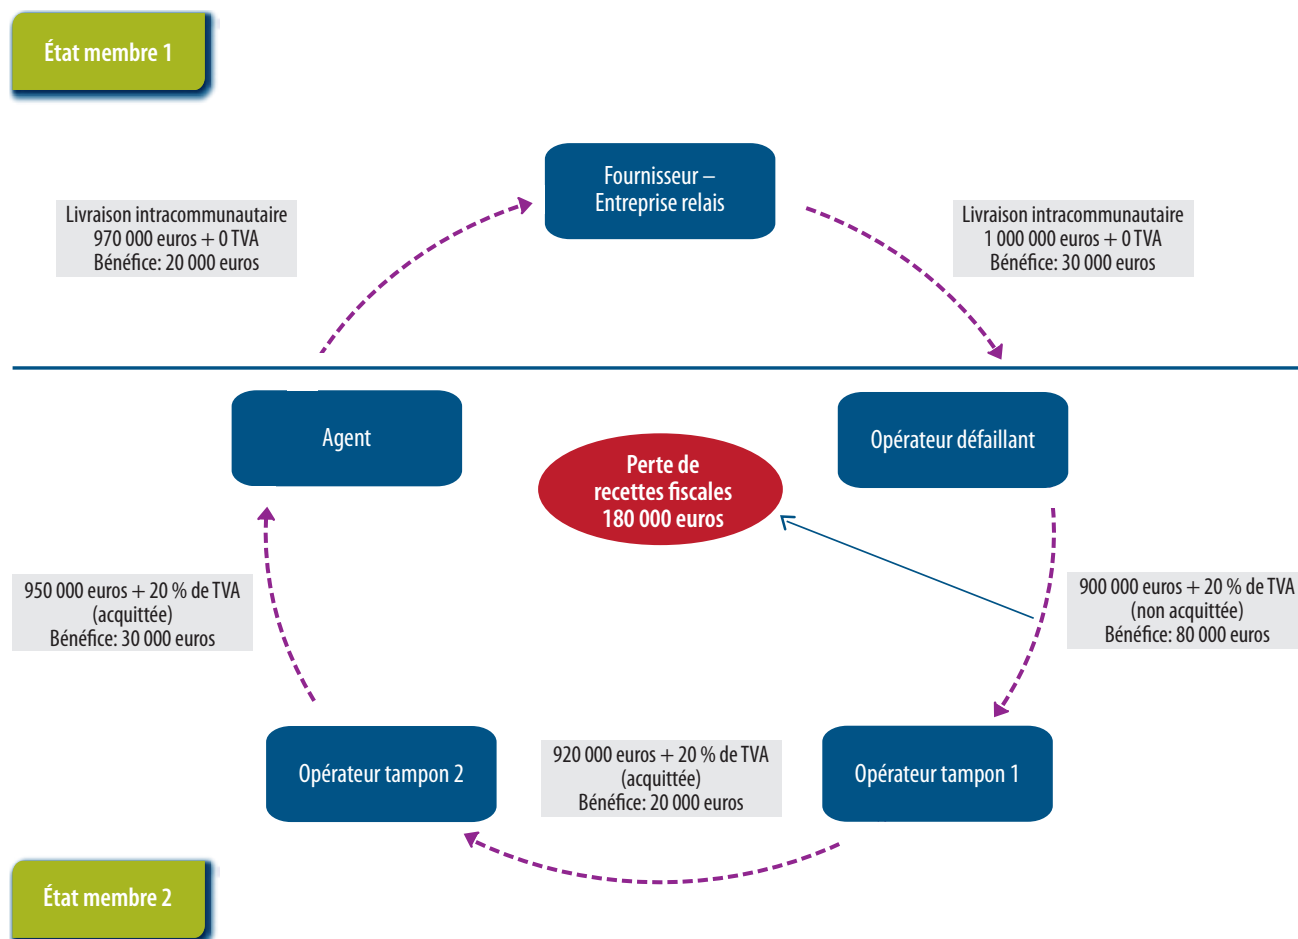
État membre 1

Fournisseur – Entreprise relais

Livraison intracommunautaire
970 000 euros + 0 TVA
Bénéfice: 20 000 euros

Livraison intracommunautaire
1 000 000 euros + 0 TVA
Bénéfice: 30 000 euros

Agent

Perte de recettes fiscales 180 000 euros

Opérateur défaillant

950 000 euros + 20 % de TVA
(acquittée)
Bénéfice: 30 000 euros

900 000 euros + 20 % de TVA
(non acquittée)
Bénéfice: 80 000 euros

Opérateur tampon 2

920 000 euros + 20 % de TVA
(acquittée)
Bénéfice: 20 000 euros

Opérateur tampon 1

État membre 2